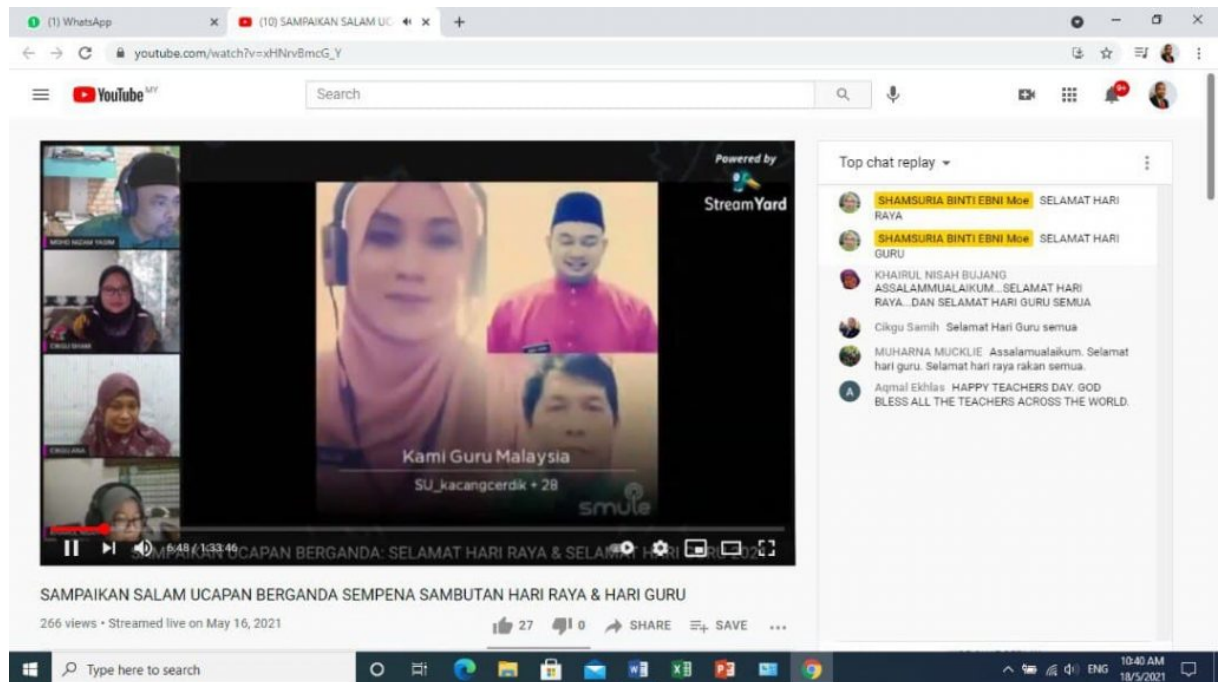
(1) WhatsApp
(10) SAMPAIKAN SALAM UC
youtube.com/watch?v=xHNrvBmcG_Y
YouTube MY
Search

Powered by
StreamYard

MOHD NIZAM YASIN
CIKGU SHAM
CIKGU ANA

Kami Guru Malaysia
SU_kacangcerdik + 28
smule

6:48 / 1:33:46 SAMPAIKAN UCAPAN BERGANDA: SELAMAT HARI RAYA & SELAMAT HARI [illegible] 2021

SAMPAIKAN SALAM UCAPAN BERGANDA SEMPENA SAMBUTAN HARI RAYA & HARI GURU
266 views • Streamed live on May 16, 2021
27 0 SHARE SAVE ...

Top chat replay
SHAMSURIA BINTI EBNI Moe SELAMAT HARI RAYA
SHAMSURIA BINTI EBNI Moe SELAMAT HARI GURU
KHAIRUL NISAH BUJANG ASSALAMMUALAIKUM...SELAMAT HARI RAYA...DAN SELAMAT HARI GURU SEMUA
Cikgu Samih Selamat Hari Guru semua
MUHARNA MUCKLIE Assalamualaikum. Selamat hari guru. Selamat hari raya rakan semua.
Aqmal Ekhlas HAPPY TEACHERS DAY. GOD BLESS ALL THE TEACHERS ACROSS THE WORLD.

Type here to search
ENG 10:40 AM 18/5/2021